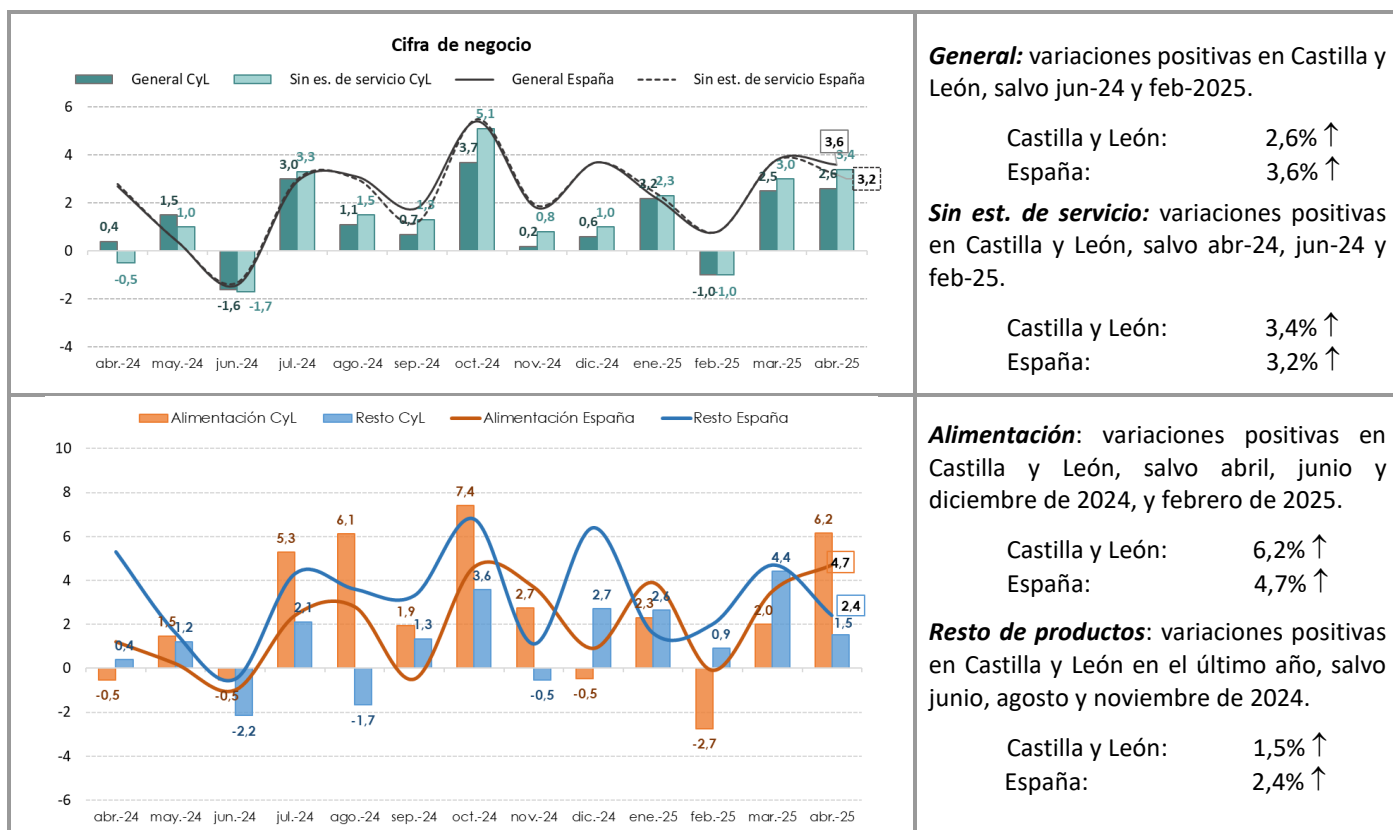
Cifra de negocio

General CyL   Sin es. de servicio CyL   General España   Sin est. de servicio España

6
4
2
0
-2
-4

0,4 -0,5 1,5 1,0 -1,6 -1,7 3,0 3,3 1,1 1,5 0,7 1,3 3,7 5,1 0,2 0,8 0,6 1,0 2,2 2,3 -1,0 -1,0 2,5 3,0 2,6 3,4 3,6 3,2

abr.-24 may.-24 jun.-24 jul.-24 ago.-24 sep.-24 oct.-24 nov.-24 dic.-24 ene.-25 feb.-25 mar.-25 abr.-25

***General:*** variaciones positivas en Castilla y León, salvo jun-24 y feb-2025.

Castilla y León: 2,6% ↑
España: 3,6% ↑

***Sin est. de servicio:*** variaciones positivas en Castilla y León, salvo abr-24, jun-24 y feb-25.

Castilla y León: 3,4% ↑
España: 3,2% ↑

Alimentación CyL   Resto CyL   Alimentación España   Resto España

10
8
6
4
2
0
-2
-4
-6

-0,5 0,4 1,5 1,2 -0,5 -2,2 5,3 2,1 6,1 -1,7 1,9 1,3 7,4 3,6 2,7 -0,5 -0,5 2,7 2,3 2,6 -2,7 0,9 2,0 4,4 6,2 1,5 4,7 2,4

abr.-24 may.-24 jun.-24 jul.-24 ago.-24 sep.-24 oct.-24 nov.-24 dic.-24 ene.-25 feb.-25 mar.-25 abr.-25

***Alimentación***: variaciones positivas en Castilla y León, salvo abril, junio y diciembre de 2024, y febrero de 2025.

Castilla y León: 6,2% ↑
España: 4,7% ↑

***Resto de productos***: variaciones positivas en Castilla y León en el último año, salvo junio, agosto y noviembre de 2024.

Castilla y León: 1,5% ↑
España: 2,4% ↑